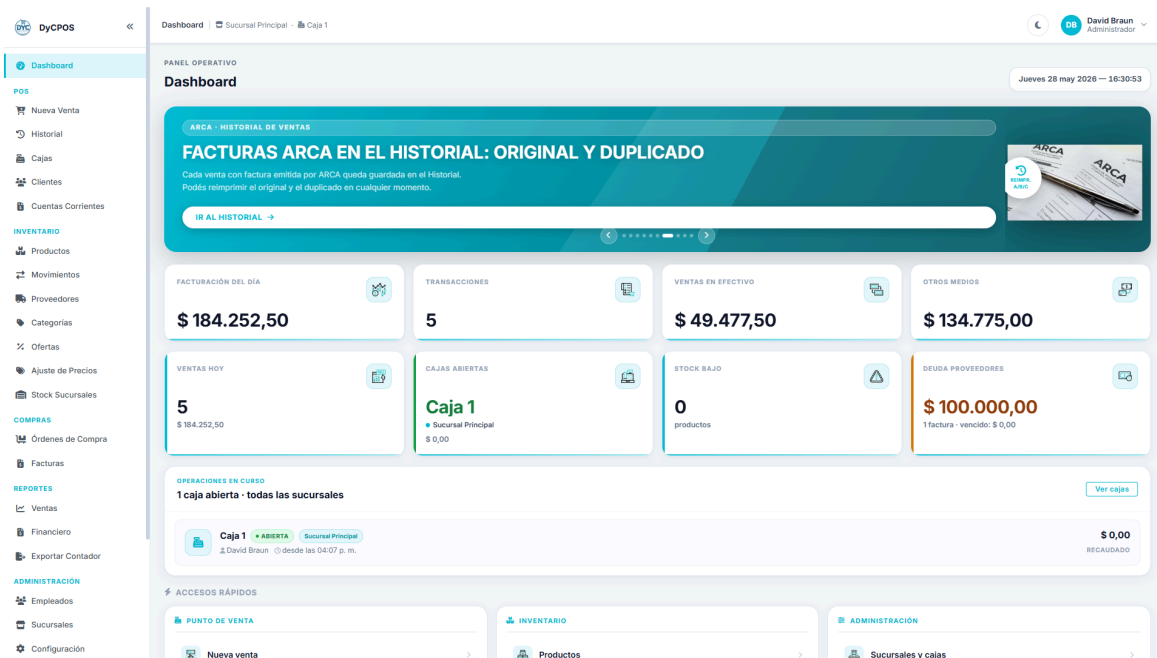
DYC DyCPOS «

Dashboard

POS
Nueva Venta
Historial
Cajas
Clientes
Cuentas Corrientes

INVENTARIO
Productos
Movimientos
Proveedores
Categorías
Ofertas
Ajuste de Precios
Stock Sucursales

COMPRAS
Órdenes de Compra
Facturas

REPORTES
Ventas
Financiero
Exportar Contador

ADMINISTRACIÓN
Empleados
Sucursales
Configuración

Dashboard | Sucursal Principal · Caja 1

DB David Braun
Administrador

PANEL OPERATIVO
Dashboard

Jueves 28 may 2026 — 16:30:53

ARCA · HISTORIAL DE VENTAS
FACTURAS ARCA EN EL HISTORIAL: ORIGINAL Y DUPLICADO
Cada venta con factura emitida por ARCA queda guardada en el Historial.
Podés reimprimir el original y el duplicado en cualquier momento.
IR AL HISTORIAL →

REIMPR. A/B/C
ARCA
ARCA

FACTURACIÓN DEL DÍA
$ 184.252,50

TRANSACCIONES
5

VENTAS EN EFECTIVO
$ 49.477,50

OTROS MEDIOS
$ 134.775,00

VENTAS HOY
5
$ 184.252,50

CAJAS ABIERTAS
Caja 1
Sucursal Principal
$ 0,00

STOCK BAJO
0
productos

DEUDA PROVEEDORES
$ 100.000,00
1 factura · vencido: $ 0,00

OPERACIONES EN CURSO
1 caja abierta · todas las sucursales
Ver cajas

Caja 1 • ABIERTA Sucursal Principal
David Braun desde las 04:07 p. m.
$ 0,00
RECAUDADO

ACCESOS RÁPIDOS

PUNTO DE VENTA
Nueva venta

INVENTARIO
Productos

ADMINISTRACIÓN
Sucursales y cajas